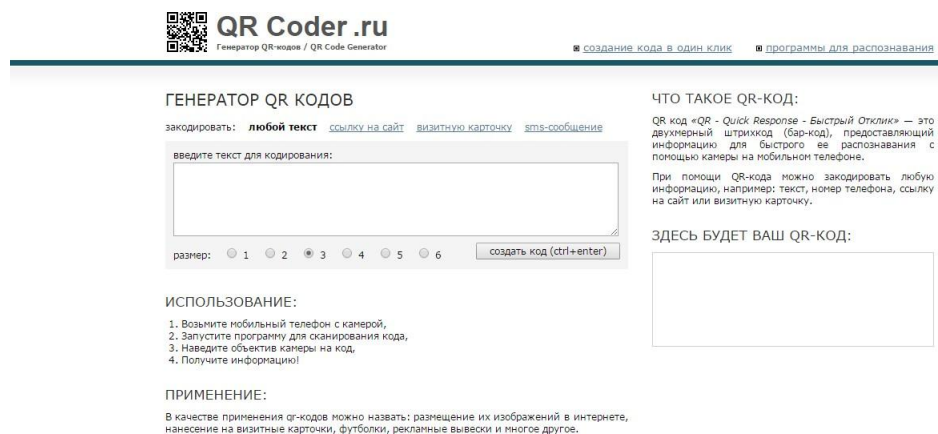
QR Coder.ru
Генератор QR-кодов / QR Code Generator

создание кода в один клик
программы для распознавания

ГЕНЕРАТОР QR КОДОВ

закодировать: любой текст ссылку на сайт визитную карточку sms-сообщение

введите текст для кодирования:

размер: 1 2 3 4 5 6

создать код (ctrl+enter)

ИСПОЛЬЗОВАНИЕ:

1. Возьмите мобильный телефон с камерой,
2. Запустите программу для сканирования кода,
3. Наведите объектив камеры на код,
4. Получите информацию!

ПРИМЕНЕНИЕ:

В качестве применения qr-кодов можно назвать: размещение их изображений в интернете, нанесение на визитные карточки, футболки, рекламные вывески и многое другое.

ЧТО ТАКОЕ QR-КОД:

QR код «QR - Quick Response - Быстрый Отклик» — это двухмерный штрихкод (бар-код), предоставляющий информацию для быстрого ее распознавания с помощью камеры на мобильном телефоне.

При помощи QR-кода можно закодировать любую информацию, например: текст, номер телефона, ссылку на сайт или визитную карточку.

ЗДЕСЬ БУДЕТ ВАШ QR-КОД: